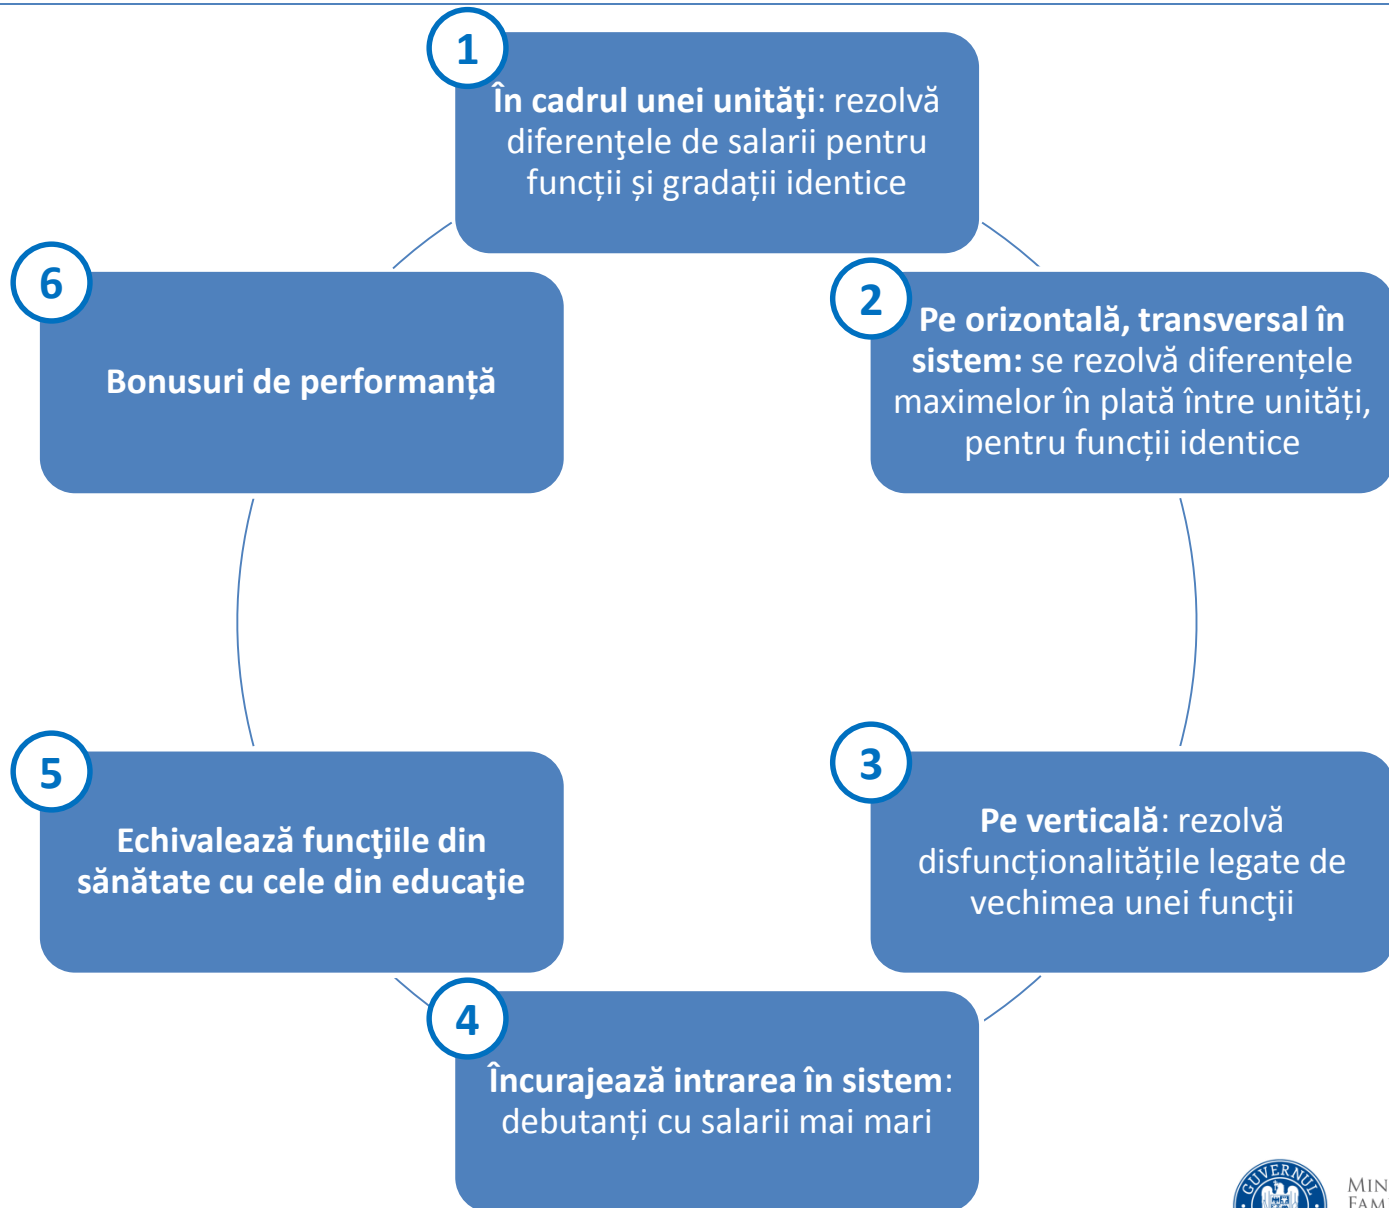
1

**În cadrul unei unităţi**: rezolvă diferenţele de salarii pentru funcții și gradații identice

2

**Pe orizontală, transversal în sistem:** se rezolvă diferențele maximelor în plată între unități, pentru funcții identice

3

**Pe verticală**: rezolvă disfuncționalitățile legate de vechimea unei funcţii

4

**Încurajează intrarea în sistem**: debutanți cu salarii mai mari

5

**Echivalează funcţiile din sănătate cu cele din educaţie**

6

**Bonusuri de performanță**

GUVERNUL

MIN
FAM